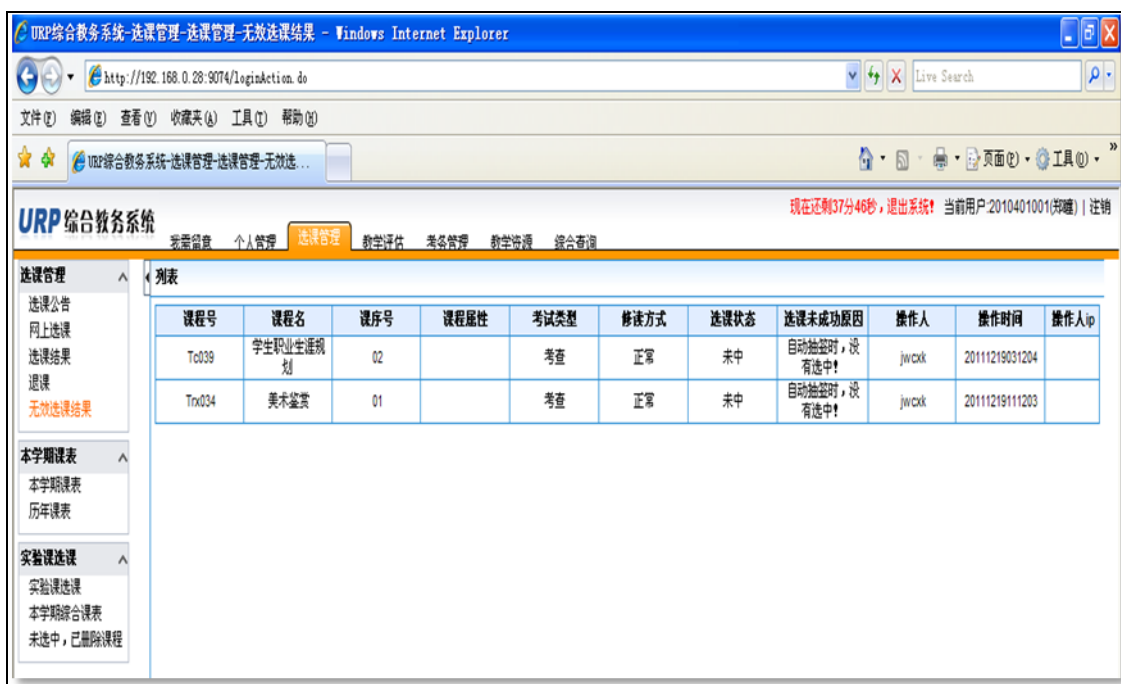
URP综合教务系统-选课管理-选课管理-无效选课结果 - Windows Internet Explorer

http://192.168.0.28:9074/loginAction.do

Live Search

文件(F) 编辑(E) 查看(V) 收藏夹(A) 工具(T) 帮助(H)

URP综合教务系统-选课管理-选课管理-无效选...

页面(P) 工具(O)

URP 综合教务系统

我要留言 个人管理 选课管理 教学评估 考务管理 教学资源 综合查询

现在还剩37分46秒，退出系统！ 当前用户:2010401001(郑曈) | 注销

选课管理
选课公告
网上选课
选课结果
退课
无效选课结果

本学期课表
本学期课表
历年课表

实验课选课
实验课选课
本学期综合课表
未选中，已删除课程

列表

| 课程号 | 课程名 | 课序号 | 课程属性 | 考试类型 | 修读方式 | 选课状态 | 选课未成功原因 | 操作人 | 操作时间 | 操作人ip |
|---|---|---|---|---|---|---|---|---|---|---|
| Tc039 | 学生职业生涯规划 | 02 | | 考查 | 正常 | 未中 | 自动抽签时，没有选中！ | jwcxk | 20111219031204 | |
| Trx034 | 美术鉴赏 | 01 | | 考查 | 正常 | 未中 | 自动抽签时，没有选中！ | jwcxk | 20111219111203 | |